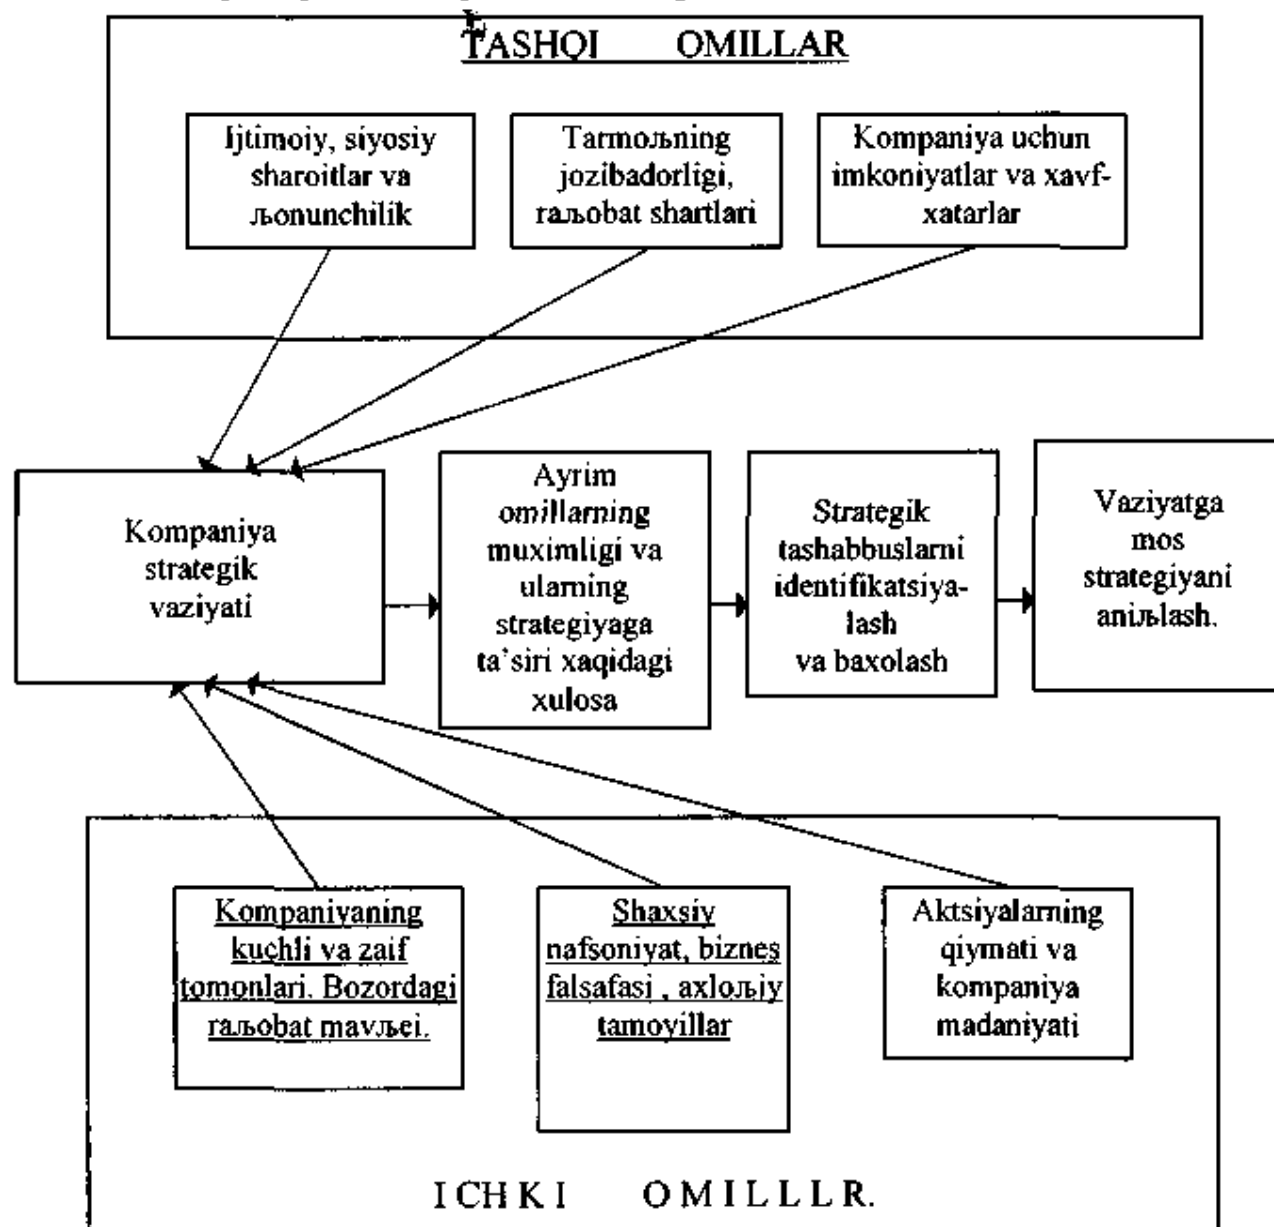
TASHQI OMILLAR

Ijtimoiy, siyosiy sharoitlar va љonunchilik

Tarmoљning jozibadorligi, raљobat shartlari

Kompaniya uchun imkoniyatlar va xavf-xatarlar

Kompaniya strategik vaziyati

Ayrim omillarning muximligi va ularning strategiyaga ta'siri xaqidagi xulosa

Strategik tashabbuslarni identifikatsiyalash va baxolash

Vaziyatga mos strategiyani aniљlash.

Kompaniyaning kuchli va zaif tomonlari. Bozordagi raљobat мављei.

Shaxsiy nafsoniyat, biznes falsafasi , axloљiy tamoyillar

Aktsiyalarning qiymati va kompaniya madaniyati

I CH K I O M I L L L R.